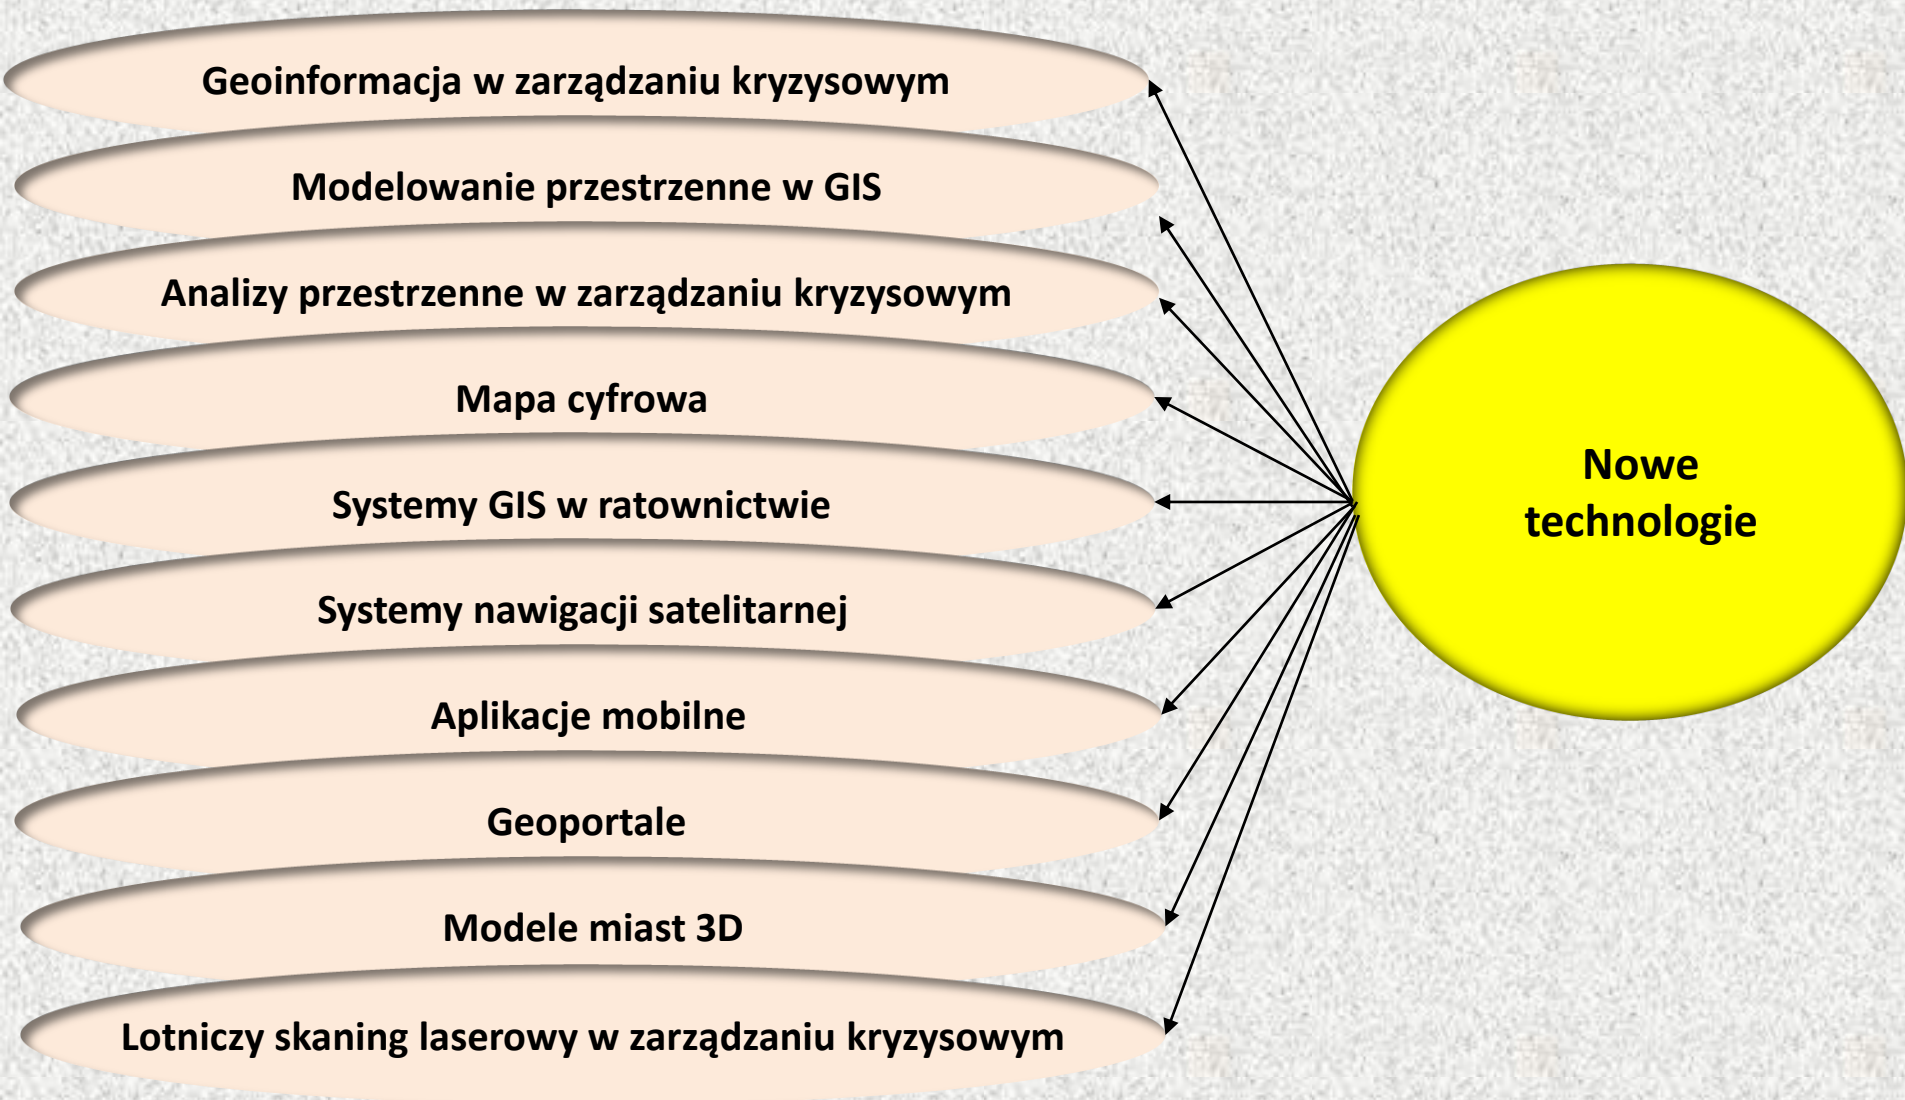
Geoinformacja w zarządzaniu kryzysowym

Modelowanie przestrzenne w GIS

Analizy przestrzenne w zarządzaniu kryzysowym

Mapa cyfrowa

Systemy GIS w ratownictwie

Systemy nawigacji satelitarnej

Aplikacje mobilne

Geoportale

Modele miast 3D

Lotniczy skaning laserowy w zarządzaniu kryzysowym

Nowe technologie